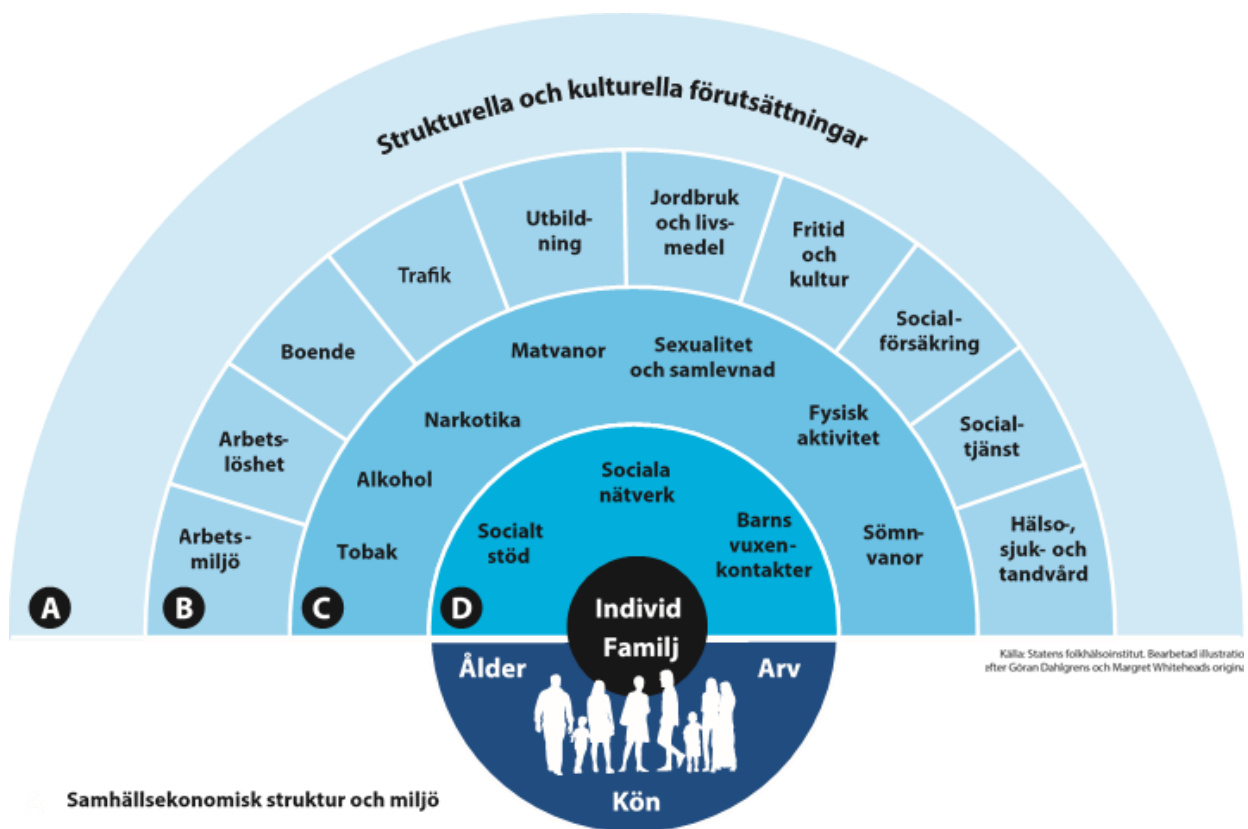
Strukturella och kulturella förutsättningar

Arbetsmiljö

Arbetslöshet

Boende

Trafik

Utbildning

Jordbruk och livsmedel

Fritid och kultur

Socialförsäkring

Socialtjänst

Hälso-, sjuk- och tandvård

Tobak

Alkohol

Narkotika

Matvanor

Sexualitet och samlevnad

Fysisk aktivitet

Sömnvanor

Socialt stöd

Sociala nätverk

Barns vuxenkontakter

A

B

C

D

Individ

Familj

Ålder

Arv

Kön

Källa: Statens folkhälsoinstitut. Bearbetad illustratio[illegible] efter Göran Dahlgrens och Margret Whiteheads origina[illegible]

Samhällsekonomisk struktur och miljö